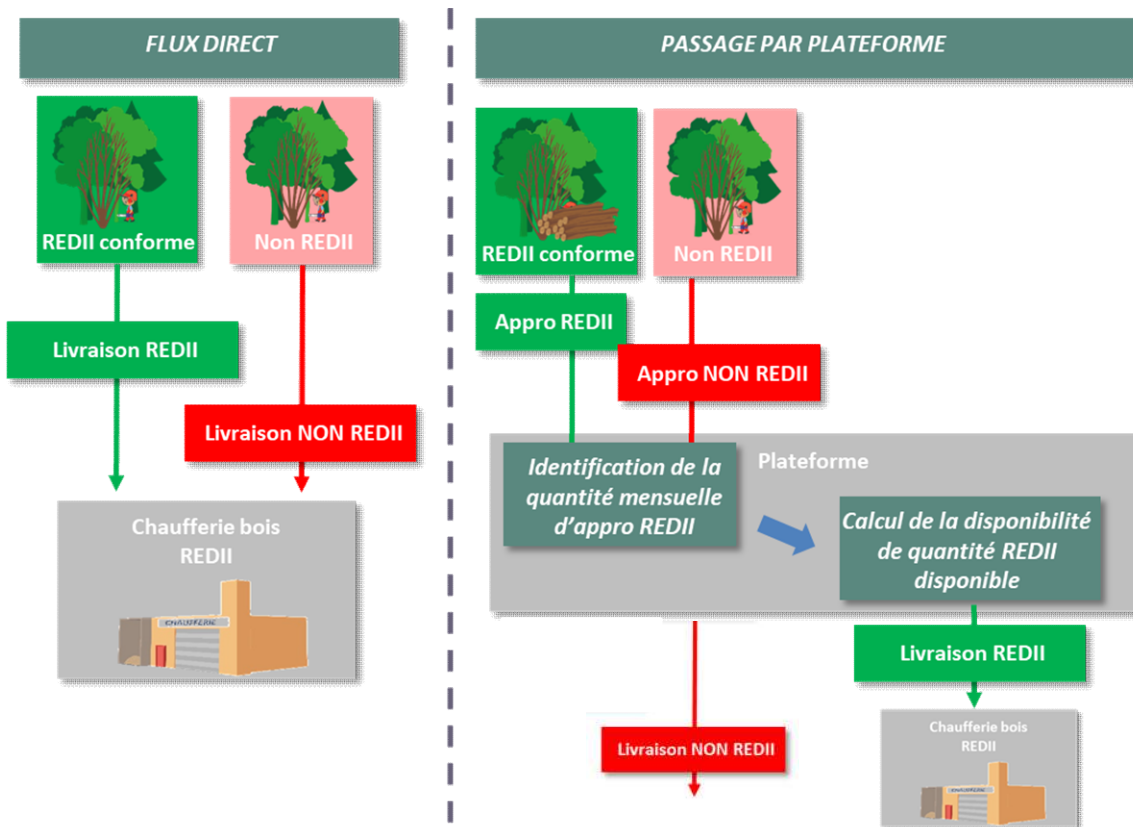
FLUX DIRECT

REDII conforme

Non REDII

Livraison REDII

Livraison NON REDII

Chaufferie bois REDII

CHAUFFERIE

PASSAGE PAR PLATEFORME

REDII conforme

Non REDII

Appro REDII

Appro NON REDII

Plateforme

Identification de la quantité mensuelle d'appro REDII

Calcul de la disponibilité de quantité REDII disponible

Livraison REDII

Livraison NON REDII

Chaufferie bois REDII

CHAUFFERIE